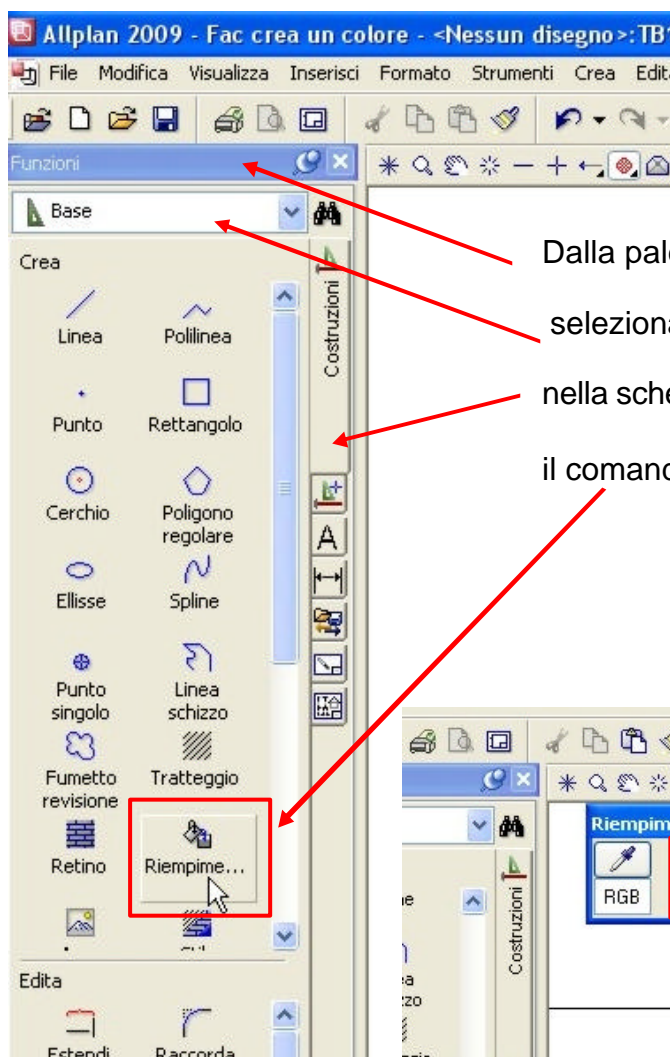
Allplan 2009 - Fac crea un colore - <Nessun disegno>:TB1

File Modifica Visualizza Inserisci Formato Strumenti Crea Edit

Funzioni

Base

Crea

Linea Polilinea

Punto Rettangolo

Cerchio Poligono regolare

Ellisse Spline

Punto singolo Linea schizzo

Fumetto revisione Tratteggio

Retino Riempime...

Edita

Estendi Raccorda

Costruzioni

Dalla pal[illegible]

selezion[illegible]

nella sch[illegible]

il comand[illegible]

Riempim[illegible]

RGB

Costruzioni

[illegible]e

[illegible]a
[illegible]zo